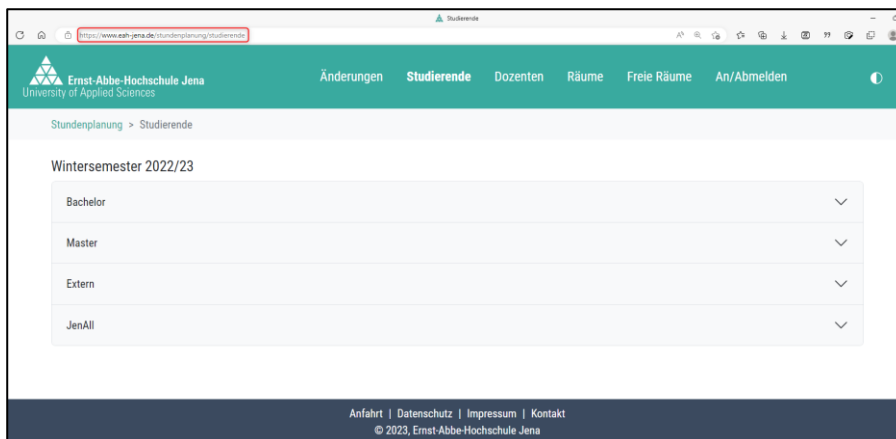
Studierende

https://www.eah-jena.de/stundenplanung/studierende

Ernst-Abbe-Hochschule Jena
University of Applied Sciences

Änderungen Studierende Dozenten Räume Freie Räume An/Abmelden

Stundenplanung > Studierende

Wintersemester 2022/23

Bachelor

Master

Extern

JenAll

Anfahrt | Datenschutz | Impressum | Kontakt
© 2023, Ernst-Abbe-Hochschule Jena